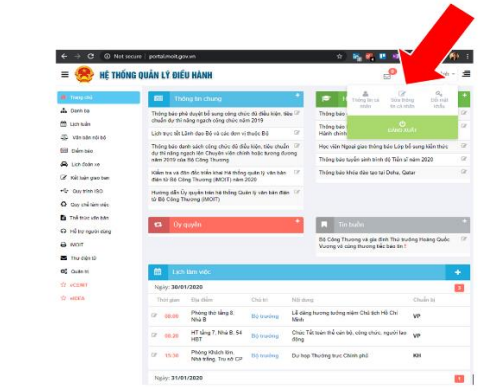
Not secure | portal.moit.gov.vn

HỆ THỐNG QUẢN LÝ ĐIỀU HÀNH

Trang chủ
Danh bạ
Lịch tuần
Văn bản nội bộ
Điểm báo
Lịch Lãnh đạo
Kết luận giao ban
Quy trình ISO
Quy chế văn bản
Thể thức văn bản
Hỗ trợ người dùng
IMOIT
Thư điện tử
Quản trị
eCCMT
eMOIT

Thông tin chung

Thông báo phê duyệt bổ sung công chức đủ điều kiện, tiêu chuẩn dự thi nâng ngạch công chức năm 2019

Lịch trực tết Lãnh đạo Bộ và các đơn vị thuộc Bộ

Thông báo danh sách công chức đủ điều kiện, tiêu chuẩn dự thi nâng ngạch lên Chuyên viên chính hoặc tương đương năm 2019 của Bộ Công Thương

Kiểm tra và đôn đốc triển khai thí điểm hệ thống quản lý văn bản điện tử Bộ Công Thương (IMOIT) năm 2020

Hướng dẫn Ủy quyền trên hệ thống Quản lý văn bản điện tử (IMOIT)

Thông tin cá nhân
Sửa thông tin cá nhân
Đổi mật khẩu
Đăng xuất

Thông báo
Thông báo
Hành chính
Học viện Ngoại giao thông báo Lớp bồi dưỡng kiến thức
Thông báo tuyển sinh trình độ Tiến sĩ năm 2020
Thông báo khóa đào tạo tại Doha, Qatar

Ủy quyền

Tin buồn

Bộ Công Thương và gia đình Thứ trưởng Hoàng Quốc Vượng vô cùng thương tiếc báo tin !

Lịch làm việc

Ngày: 30/01/2020

| Thời gian | Địa điểm | Chủ trì | Nội dung | Chuẩn bị |
|---|---|---|---|---|
| 07:30 | Phòng thờ tầng 8 Nhà B | Bộ trưởng | Lễ dâng hương tưởng niệm Chủ tịch Hồ Chí Minh | VP |
| 08:00 | HT tầng 7, Nhà B, 54 HBT | Bộ trưởng | Chúc Tết toàn thể cán bộ, công chức, người lao động | VP |
| 15:30 | Phòng Khách lớn Nhà trắng, Trụ sở CP | Bộ trưởng | Dự họp Thường trực Chính phủ | KH |

Ngày: 31/01/2020